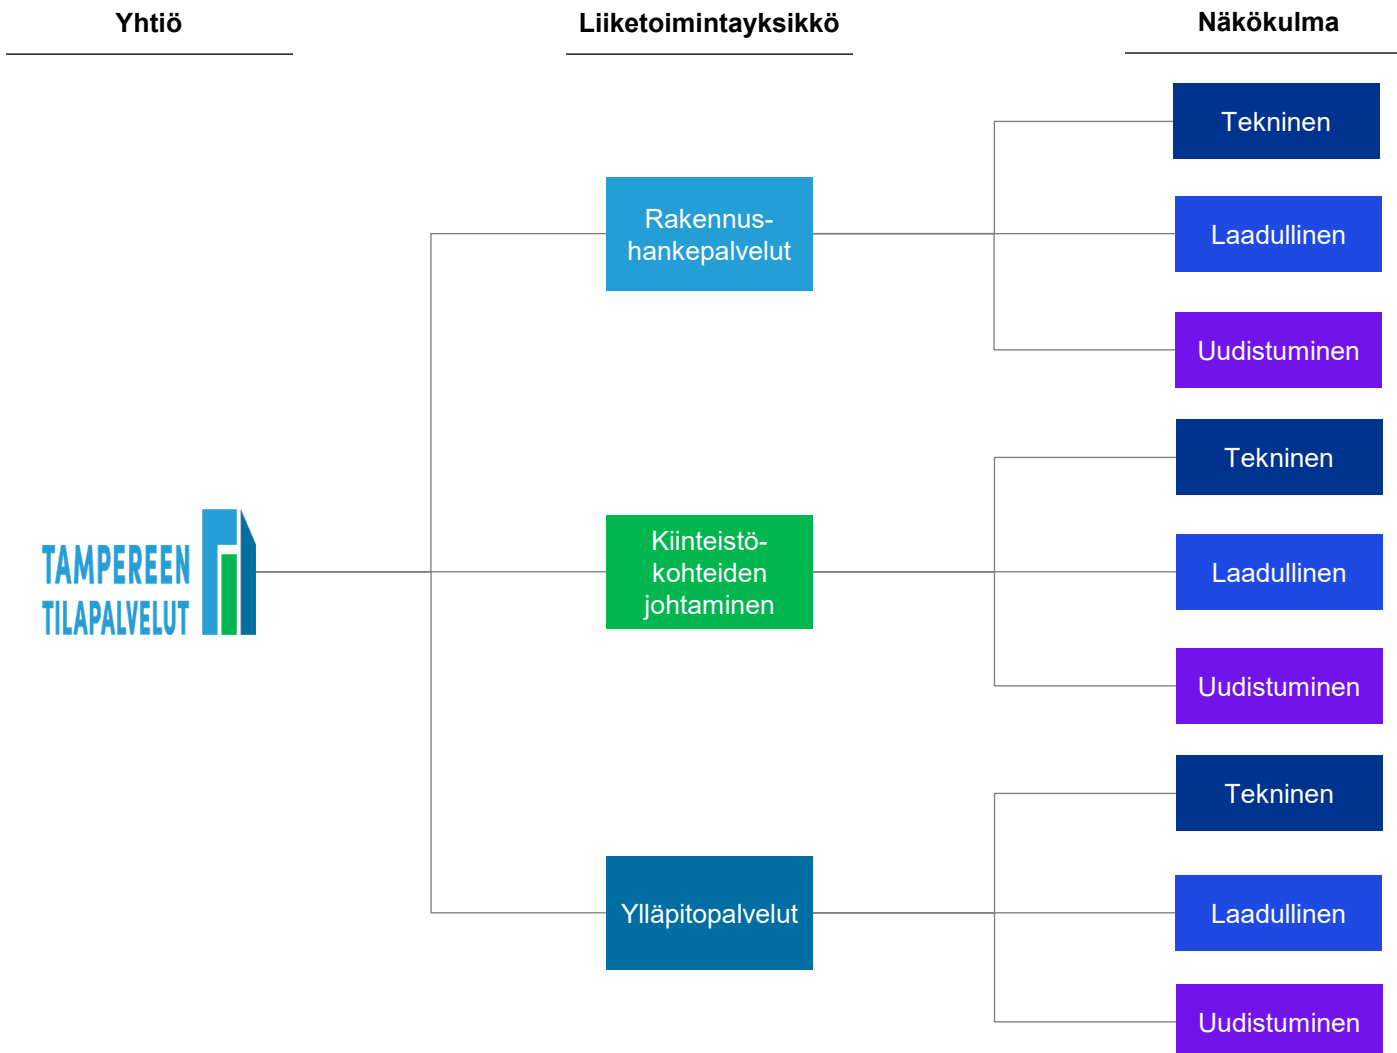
Yhtiö

Liiketoimintayksikkö

Näkökulma

TAMPEREEN TILAPALVELUT

Rakennushankepalvelut

Tekninen

Laadullinen

Uudistuminen

Kiinteistökohteiden johtaminen

Tekninen

Laadullinen

Uudistuminen

Ylläpitopalvelut

Tekninen

Laadullinen

Uudistuminen